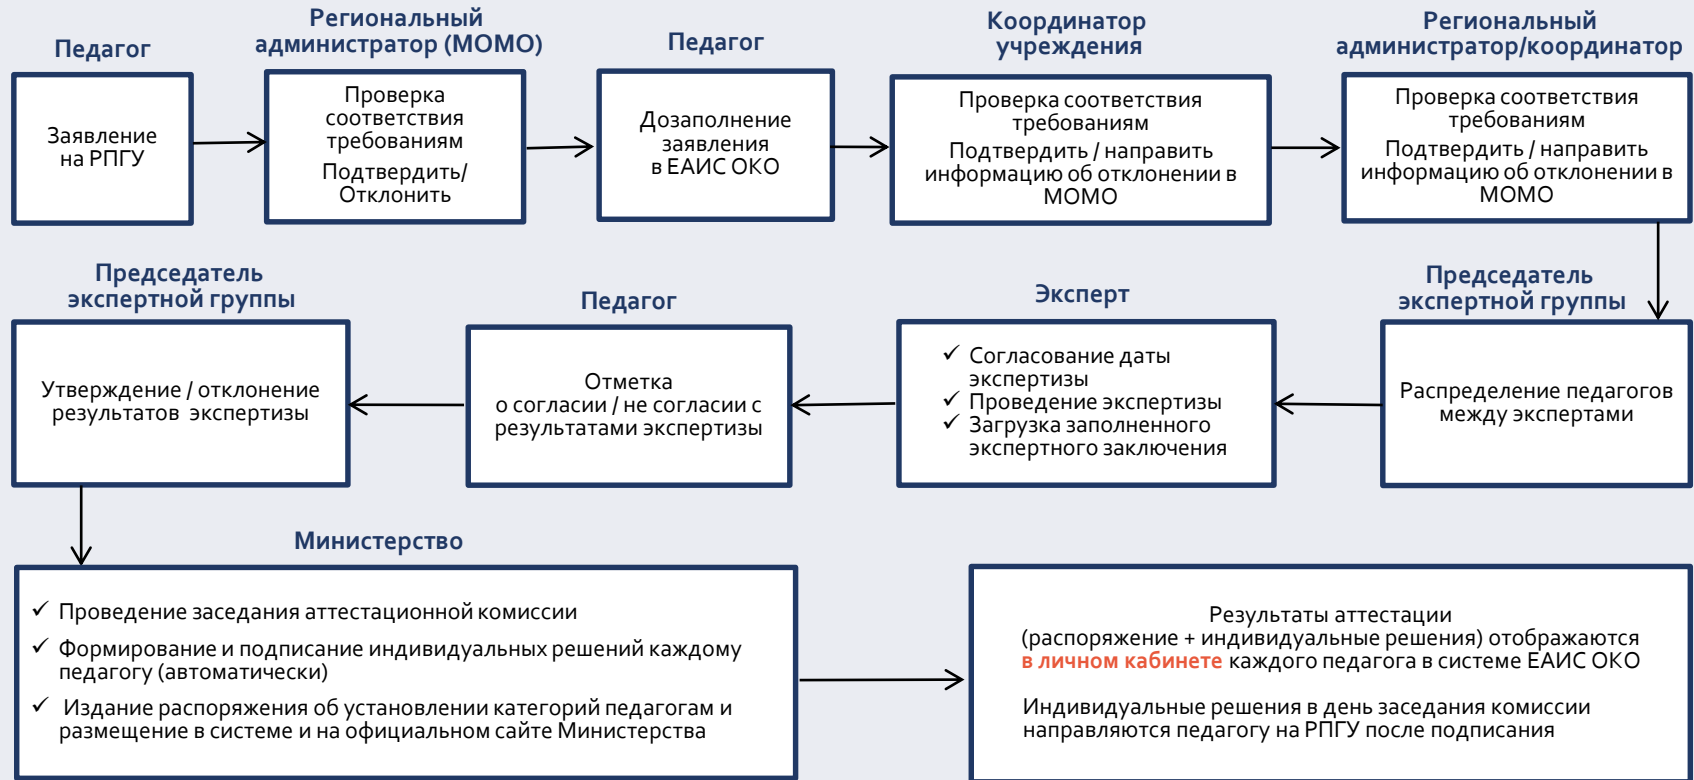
Педагог

Заявление на РПГУ

Региональный администратор (МОМО)

Проверка соответствия требованиям

Подтвердить/ Отклонить

Педагог

Дозаполнение заявления в ЕАИС ОКО

Координатор учреждения

Проверка соответствия требованиям

Подтвердить / направить информацию об отклонении в МОМО

Региональный администратор/координатор

Проверка соответствия требованиям

Подтвердить / направить информацию об отклонении в МОМО

Председатель экспертной группы

Утверждение / отклонение результатов экспертизы

Педагог

Отметка о согласии / не согласии с результатами экспертизы

Эксперт

✓ Согласование даты экспертизы
✓ Проведение экспертизы
✓ Загрузка заполненного экспертного заключения

Председатель экспертной группы

Распределение педагогов между экспертами

Министерство

✓ Проведение заседания аттестационной комиссии
✓ Формирование и подписание индивидуальных решений каждому педагогу (автоматически)
✓ Издание распоряжения об установлении категорий педагогам и размещение в системе и на официальном сайте Министерства

Результаты аттестации (распоряжение + индивидуальные решения) отображаются в личном кабинете каждого педагога в системе ЕАИС ОКО

Индивидуальные решения в день заседания комиссии направляются педагогу на РПГУ после подписания